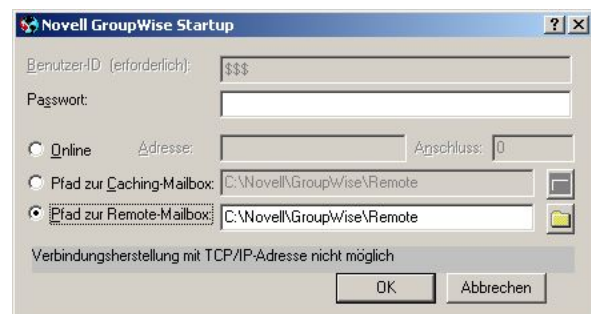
Novell GroupWise Startup

?

X

Benutzer-ID (erforderlich): $$$

Passwort:

Online Adresse: Anschluss: 0

Pfad zur Caching-Mailbox: C:\Novell\GroupWise\Remote

Pfad zur Remote-Mailbox: C:\Novell\GroupWise\Remote

Verbindungsherstellung mit TCP/IP-Adresse nicht möglich

OK

Abbrechen